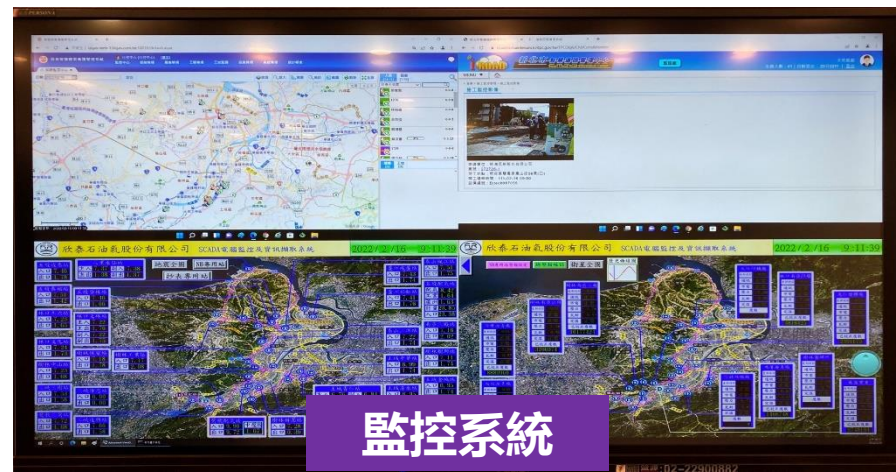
欣泰石油氣股份有限公司 SCADA電腦監控及資訊擷取系統 2022/2/16 9:11:39

地區全圖 關渡閥站

沙表專用站

欣泰石油氣股份有限公司 SCADA電腦監控及資訊擷取系統 2022/2/16 9:11:39

斷裂全圖

監控系統

02-22900882